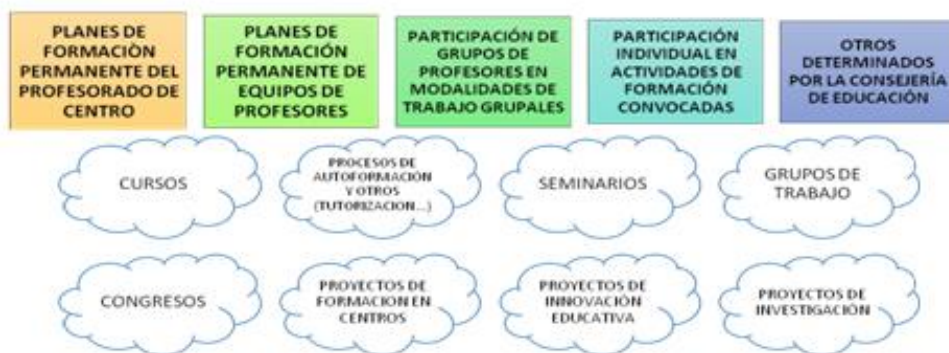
PLANES DE FORMACIÒN PERMANENTE DEL PROFESORADO DE CENTRO

PLANES DE FORMACIÓN PERMANENTE DE EQUIPOS DE PROFESORES

PARTICIPACIÓN DE GRUPOS DE PROFESORES EN MODALIDADES DE TRABAJO GRUPALES

PARTICIPACIÓN INDIVIDUAL EN ACTIVIDADES DE FORMACIÓN CONVOCADAS

OTROS DETERMINADOS POR LA CONSEJERÍA DE EDUCACIÓN

CURSOS

PROCESOS DE AUTOFORMACIÓN Y OTROS (TUTORIZACION...)

SEMINARIOS

GRUPOS DE TRABAJO

CONGRESOS

PROYECTOS DE FORMACION EN CENTROS

PROYECTOS DE INNOVACIÓN EDUCATIVA

PROYECTOS DE INVESTIGACIÓN